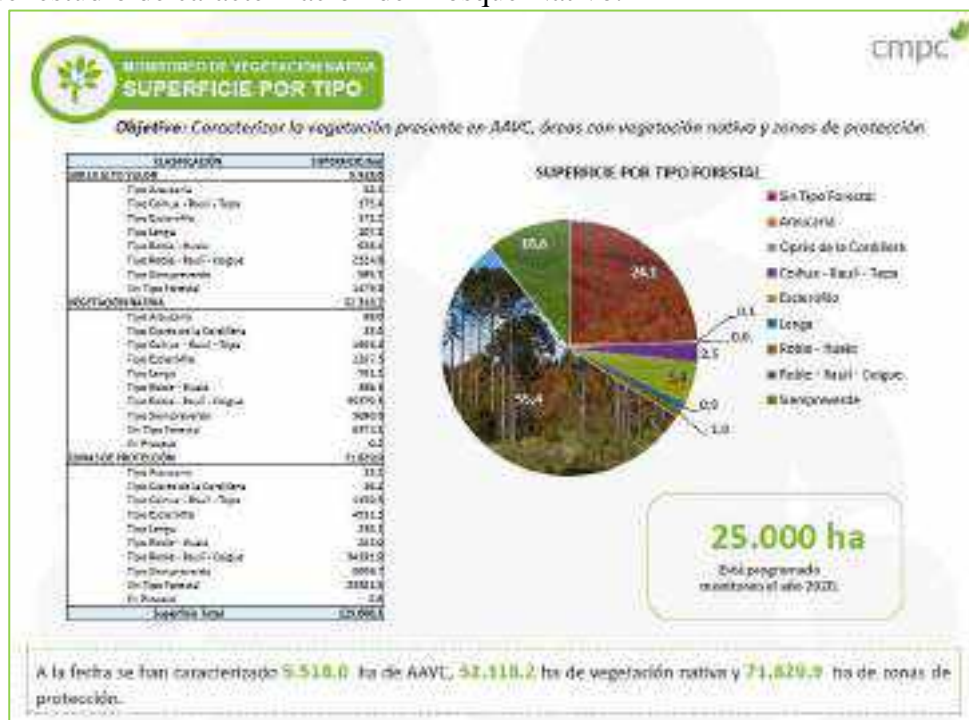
MONITOREO DE VEGETACIÓN NATIVA
SUPERFICIE POR TIPO

cmpc

Objetivo: Caracterizar la vegetación presente en AAVC, áreas con vegetación nativa y zonas de protección.

| CLASIFICACIÓN | SUPERFICIE (ha) |
|---|---|
| ÁREA ALTO VALOR | 5.518,0 |
| Tipo Araucaria | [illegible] |
| Tipo Coihue - Raulí - Tepa | 171,4 |
| Tipo Esclerófilo | 171,2 |
| Tipo Lenga | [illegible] |
| Tipo Roble - Hualo | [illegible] |
| Tipo Roble - Raulí - Coigue | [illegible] |
| Tipo Siempreverde | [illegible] |
| Sin Tipo Forestal | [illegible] |
| VEGETACIÓN NATIVA | 32.310,2 |
| Tipo Araucaria | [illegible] |
| Tipo Ciprés de la Cordillera | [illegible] |
| Tipo Coihue - Raulí - Tepa | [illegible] |
| Tipo Esclerófilo | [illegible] |
| Tipo Lenga | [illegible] |
| Tipo Roble - Hualo | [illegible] |
| Tipo Roble - Raulí - Coigue | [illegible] |
| Tipo Siempreverde | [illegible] |
| Sin Tipo Forestal | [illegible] |
| En Proceso | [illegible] |
| ZONAS DE PROTECCIÓN | 71.820,9 |
| Tipo Araucaria | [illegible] |
| Tipo Ciprés de la Cordillera | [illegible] |
| Tipo Coihue - Raulí - Tepa | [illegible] |
| Tipo Esclerófilo | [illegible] |
| Tipo Lenga | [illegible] |
| Tipo Roble - Hualo | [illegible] |
| Tipo Roble - Raulí - Coigue | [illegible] |
| Tipo Siempreverde | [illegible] |
| Sin Tipo Forestal | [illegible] |
| En Proceso | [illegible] |
| Superficie Total | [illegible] |

SUPERFICIE POR TIPO FORESTAL

Sin Tipo Forestal
Araucaria
Ciprés de la Cordillera
Coihue - Raulí - Tepa
Esclerófilo
Lenga
Roble - Hualo
Roble - Raulí - Coigue
Siempreverde

15,6
24,1
0,1
0,0
2,5
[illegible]
0,0
1,0
56,4

25.000 ha
Está programado monitorear el año 2020.

A la fecha se han caracterizado 5.518,0 ha de AAVC, 32.310,2 ha de vegetación nativa y 71.820,9 ha de zonas de protección.